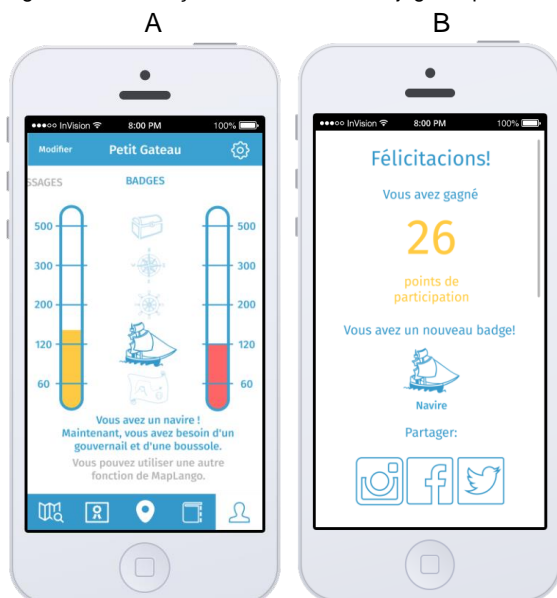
A

B

●●●○○ InVision 8:00 PM 100%

Modifier Petit Gateau

SSAGES BADGES

500 500
300 300
200 200
120 120
60 60

Vous avez un navire ! Maintenant, vous avez besoin d'un gouvernail et d'une boussole.

Vous pouvez utiliser une autre fonction de MapLango.

●●●○○ InVision 8:00 PM 100%

Félicitacions!

Vous avez gagné

26

points de participation

Vous avez un nouveau badge!

Navire

Partager: